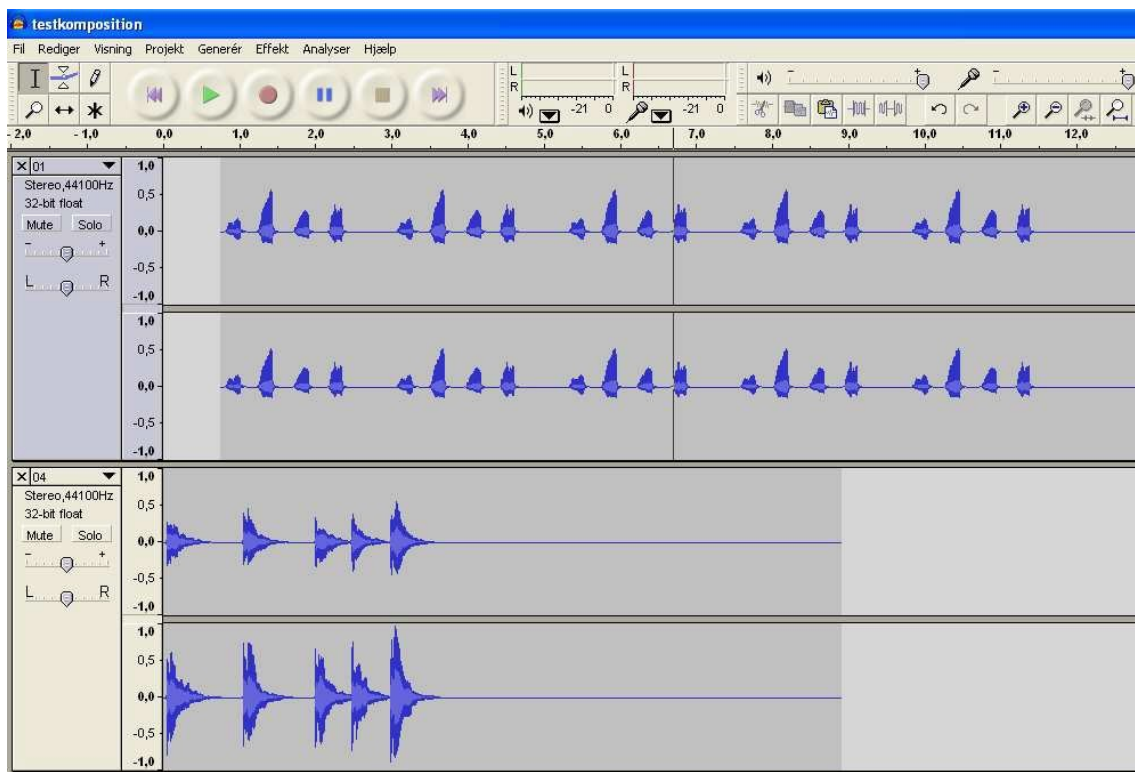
testkomposition

Fil Rediger Visning Projekt Generér Effekt Analyser Hjælp

L
R
L
R
-21 0
-21 0

-2,0 -1,0 0,0 1,0 2,0 3,0 4,0 5,0 6,0 7,0 8,0 9,0 10,0 11,0 12,0

01
Stereo,44100Hz
32-bit float
Mute Solo
- +
L R

1,0
0,5
0,0
-0,5
-1,0
1,0
0,5
0,0
-0,5
-1,0

04
Stereo,44100Hz
32-bit float
Mute Solo
- +
L R

1,0
0,5
0,0
-0,5
-1,0
1,0
0,5
0,0
-0,5
-1,0